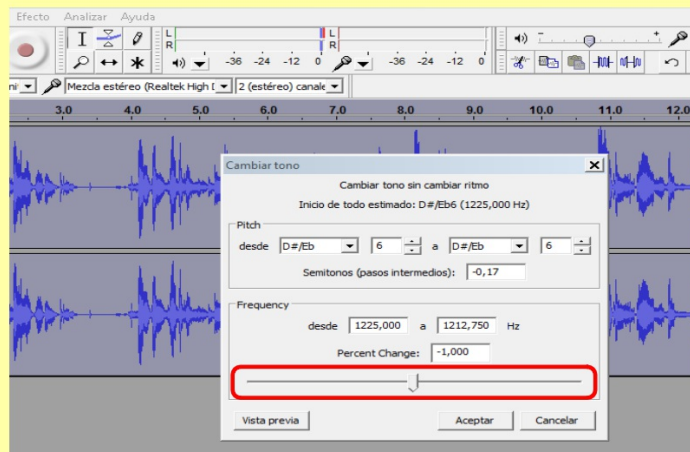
Efecto Analizar Ayuda

L
R
-36 -24 -12 0
L
R
-36 -24 -12 0

Mezcla estéreo (Realtek High D
2 (estéreo) canale

3.0 4.0 5.0 6.0 7.0 8.0 9.0 10.0 11.0 12.0

Cambiar tono

Cambiar tono sin cambiar ritmo

Inicio de todo estimado: D#/Eb6 (1225,000 Hz)

Pitch

desde D#/Eb 6 a D#/Eb 6

Semitonos (pasos intermedios): -0,17

Frequency

desde 1225,000 a 1212,750 Hz

Percent Change: -1,000

Vista previa

Aceptar Cancelar